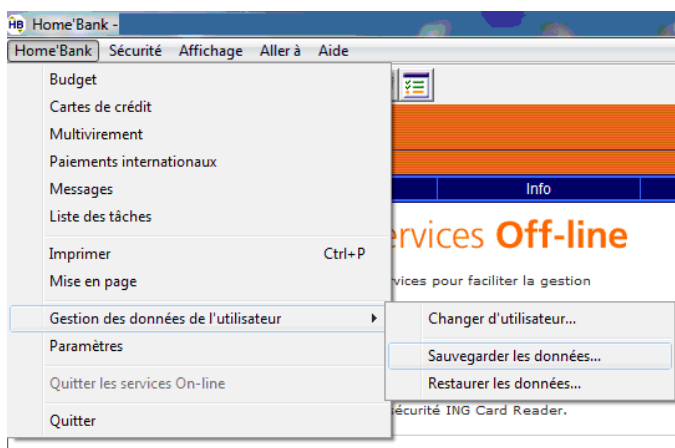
HB Home'Bank -

Home'Bank Sécurité Affichage Aller à Aide

Budget
Cartes de crédit
Multivirement
Paiements internationaux
Messages
Liste des tâches

Imprimer Ctrl+P
Mise en page

Gestion des données de l'utilisateur
Paramètres

Quitter les services On-line

Quitter

Changer d'utilisateur...
Sauvegarder les données...
Restaurer les données...

Info

rvices Off-line

vices pour faciliter la gestion

écurité ING Card Reader.